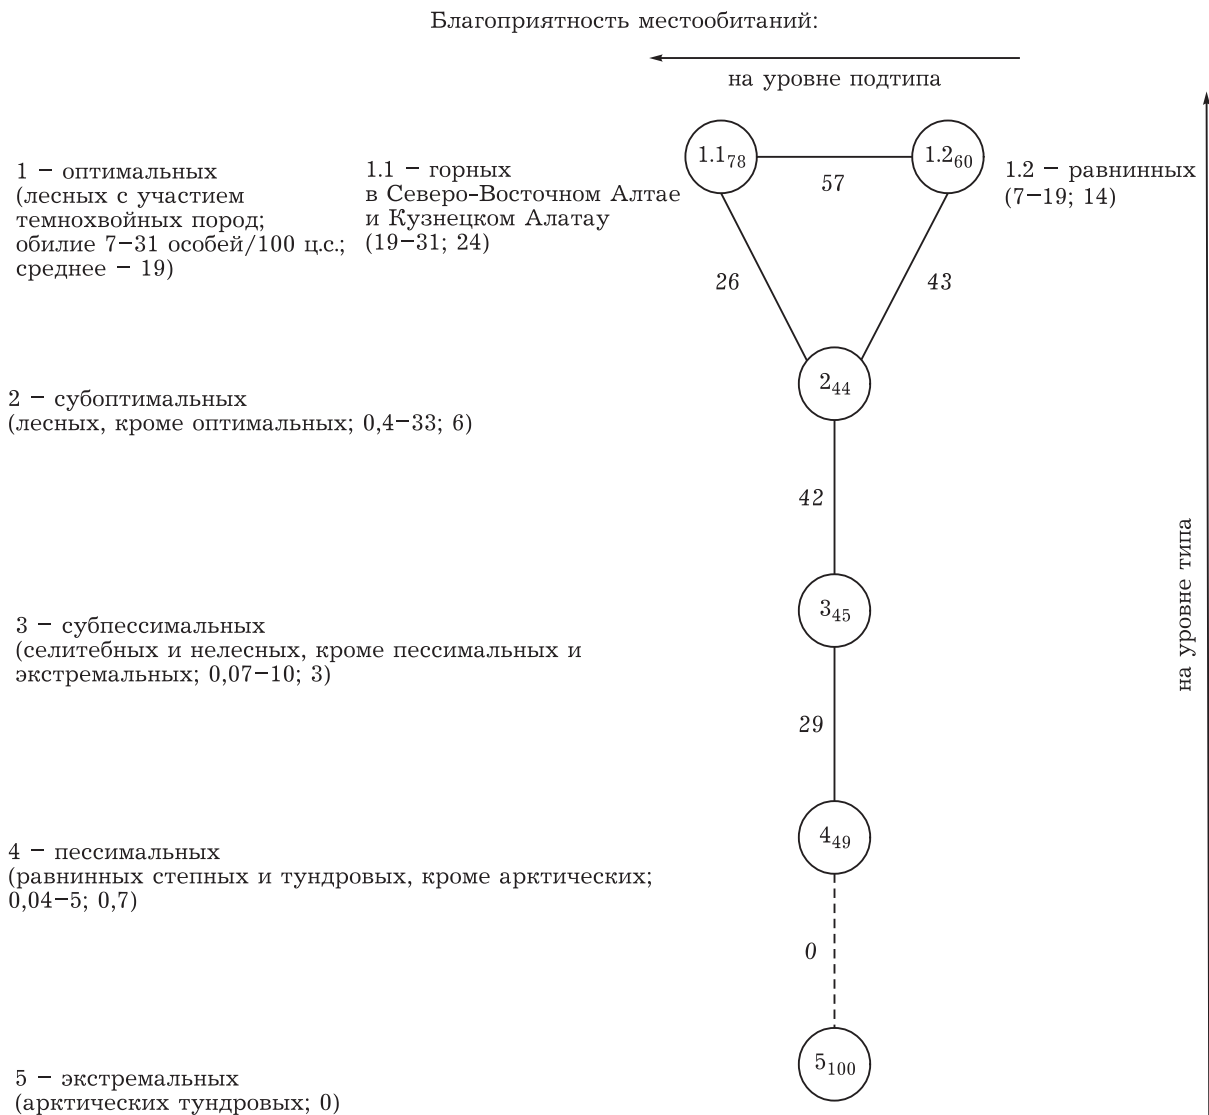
Благоприятность местообитаний:

на уровне подтипа

1 – оптимальных (лесных с участием темнохвойных пород; обилие 7–31 особей/100 ц.с.; среднее – 19)

1.1 – горных в Северо-Восточном Алтае и Кузнецком Алатау (19–31; 24)

$1.1_{78}$

57

$1.2_{60}$

1.2 – равнинных (7–19; 14)

26

43

2 – субоптимальных (лесных, кроме оптимальных; 0,4–33; 6)

$2_{44}$

42

на уровне типа

3 – субпессимальных (селитебных и нелесных, кроме пессимальных и экстремальных; 0,07–10; 3)

$3_{45}$

29

4 – пессимальных (равнинных степных и тундровых, кроме арктических; 0,04–5; 0,7)

$4_{49}$

0

5 – экстремальных (арктических тундровых; 0)

$5_{100}$